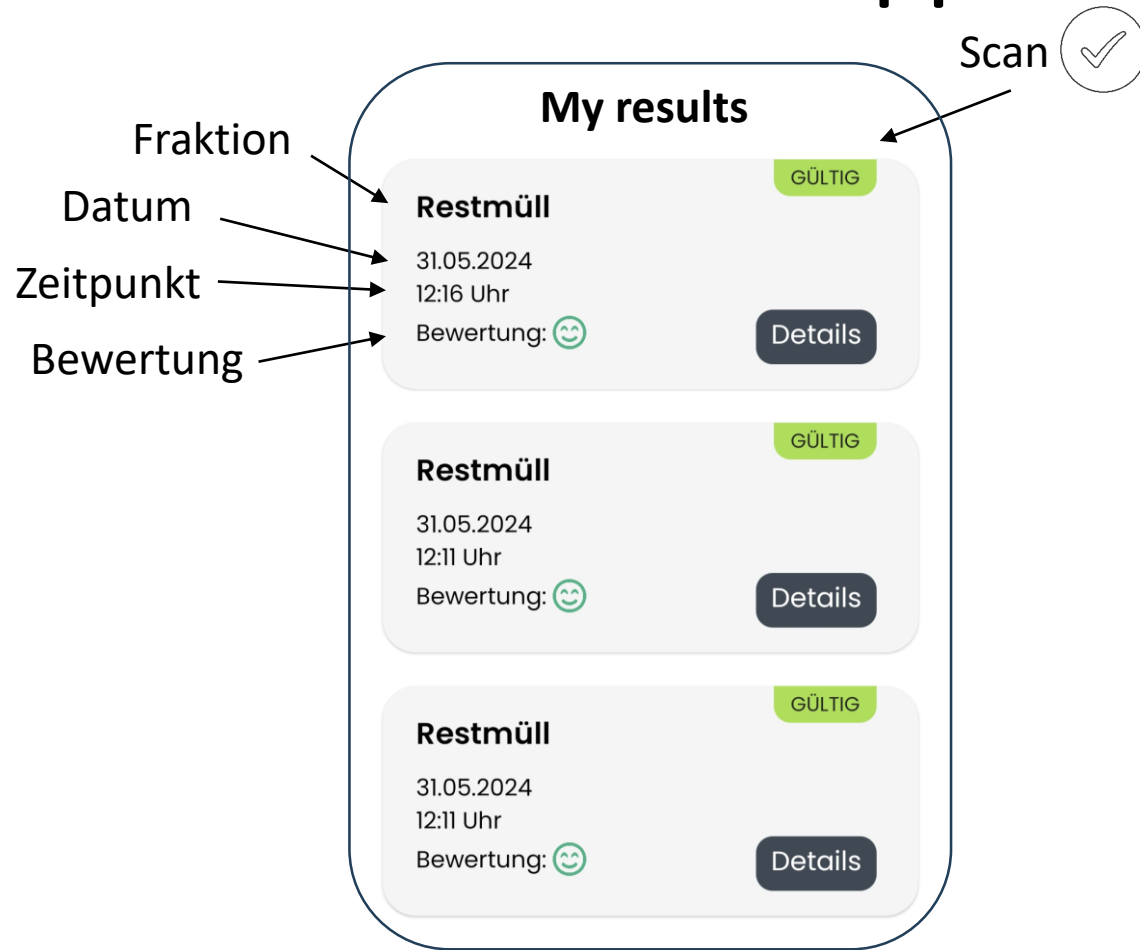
Scan

My results

Fraktion
Datum
Zeitpunkt
Bewertung

GÜLTIG
Restmüll
31.05.2024
12:16 Uhr
Bewertung:
Details

GÜLTIG
Restmüll
31.05.2024
12:11 Uhr
Bewertung:
Details

GÜLTIG
Restmüll
31.05.2024
12:11 Uhr
Bewertung:
Details